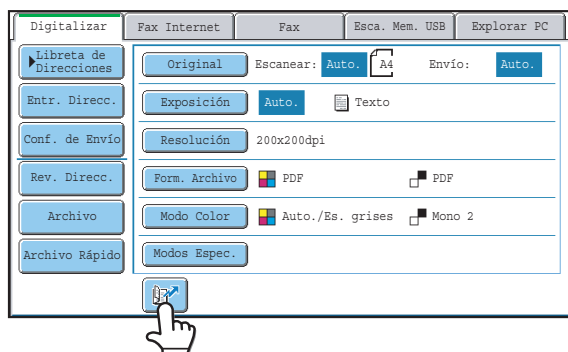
Digitalizar
Fax Internet
Fax
Esca. Mem. USB
Explorar PC

Libreta de Direcciones
Entr. Direcc.
Conf. de Envío
Rev. Direcc.
Archivo
Archivo Rápido

Original
Escanear: Auto.
A4
Envío: Auto.
Exposición
Auto.
Texto
Resolución
200x200dpi
Form. Archivo
PDF
PDF
Modo Color
Auto./Es. grises
Mono 2
Modos Espec.